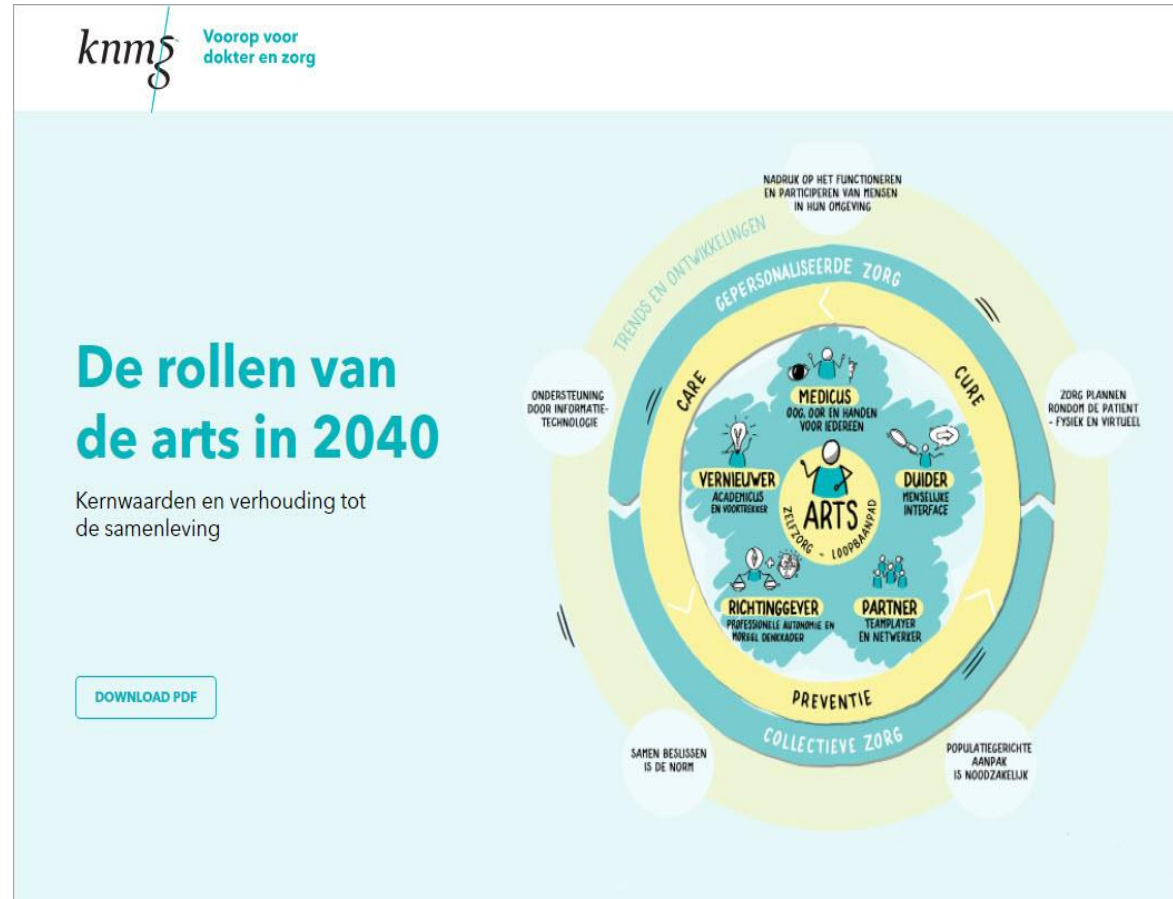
knmg

Voorop voor dokter en zorg

De rollen van de arts in 2040

Kernwaarden en verhouding tot de samenleving

DOWNLOAD PDF

NADRUK OP HET FUNCTIONEREN EN PARTICIPEREN VAN MENSEN IN HUN OMGEVING

TRENDS EN ONTWIKKELINGEN

GEPERSONALISEERDE ZORG

ONDERSTEUNING DOOR INFORMATIE-TECHNOLOGIE

ZORG PLANNEN RONDOM DE PATIENT - FYSIEK EN VIRTUEEL

CARE

CURE

MEDICUS
OOG, OOR EN HANDEN VOOR IEDEREEN

VERNIEUWER
ACADEMICUS EN VOORTREKKER

ARTS
ZELFZORG - LOOPBAANPAD

DUIDER
MENSELIJKE INTERFACE

RICHTINGGEVER
PROFESSIONELE AUTONOMIE EN MORELE DENKKADER

PARTNER
TEAMPLAYER EN NETWERKER

PREVENTIE

COLLECTIEVE ZORG

SAMEN BESLISSEN IS DE NORM

POPULATIEGERICHTE AANPAK IS NOODZAKELIJK